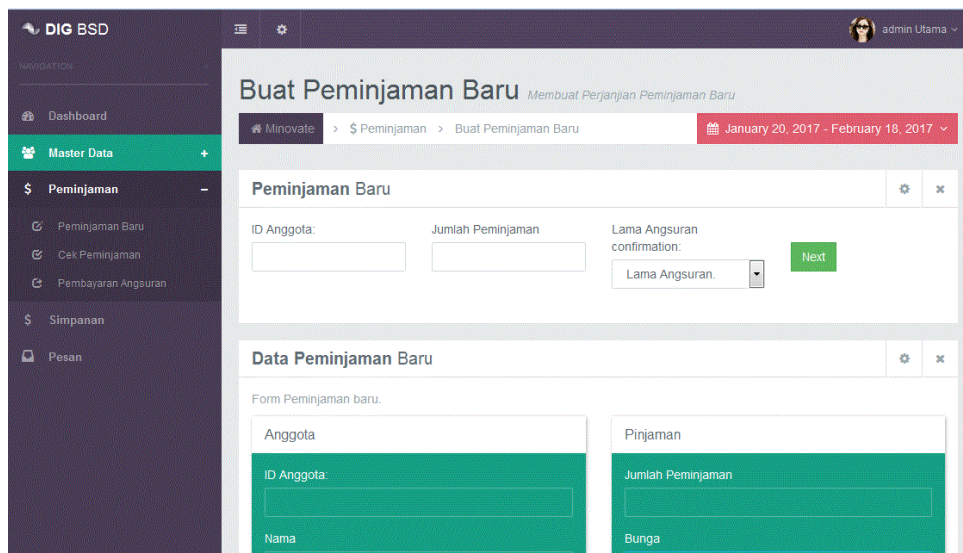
DIG BSD

admin Utama

NAVIGATION

Dashboard

Master Data +

$ Peminjaman −

Peminjaman Baru

Cek Peminjaman

Pembayaran Angsuran

$ Simpanan

Pesan

Buat Peminjaman Baru Membuat Perjanjian Peminjaman Baru

Minovate > $ Peminjaman > Buat Peminjaman Baru

January 20, 2017 - February 18, 2017

Peminjaman Baru

ID Anggota:

Jumlah Peminjaman

Lama Angsuran confirmation:

Lama Angsuran.

Next

Data Peminjaman Baru

Form Peminjaman baru.

Anggota

ID Anggota:

Nama

Pinjaman

Jumlah Peminjaman

Bunga